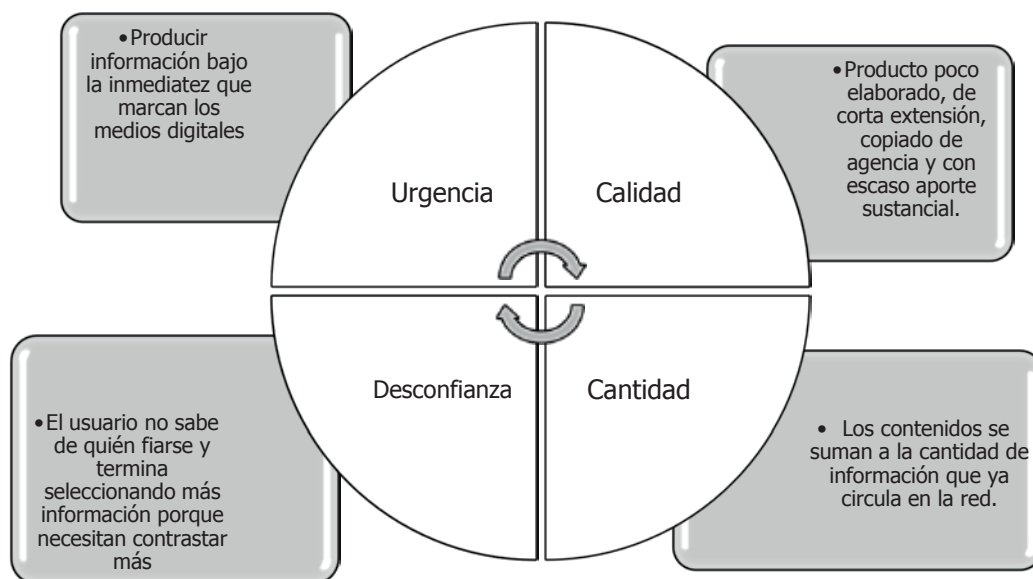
•Producir información bajo la inmediatez que marcan los medios digitales

Urgencia

Calidad

•Producto poco elaborado, de corta extensión, copiado de agencia y con escaso aporte sustancial.

Desconfianza

Cantidad

•El usuario no sabe de quién fiarse y termina seleccionando más información porque necesitan contrastar más

• Los contenidos se suman a la cantidad de información que ya circula en la red.